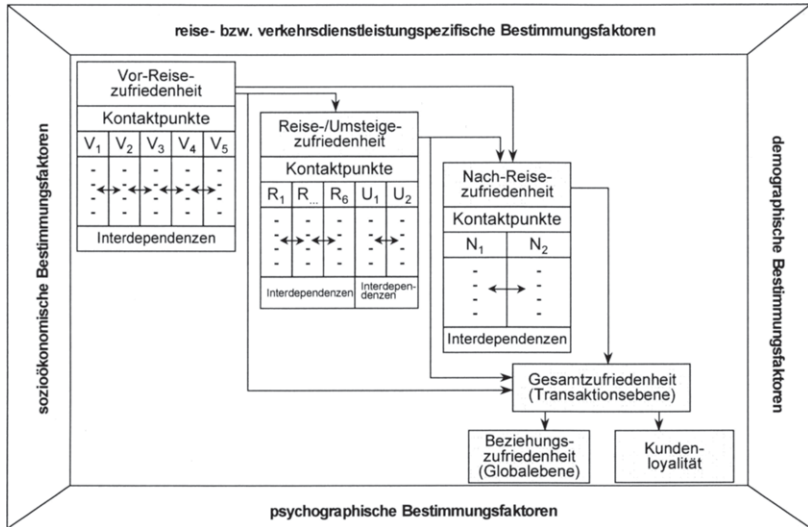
reise- bzw. verkehrsdienstleistungspezifische Bestimmungsfaktoren

sozioökonomische Bestimmungsfaktoren

Vor-Reise-zufriedenheit

Kontaktpunkte

$V_1$ $V_2$ $V_3$ $V_4$ $V_5$

Interdependenzen

Reise-/Umsteige-zufriedenheit

Kontaktpunkte

$R_1$ $R_{...}$ $R_6$ $U_1$ $U_2$

Interdependenzen

Interdependenzen

Nach-Reise-zufriedenheit

Kontaktpunkte

$N_1$ $N_2$

Interdependenzen

demographische Bestimmungsfaktoren

Gesamtzufriedenheit (Transaktionsebene)

Beziehungs-zufriedenheit (Globalebene)

Kunden-loyalität

psychographische Bestimmungsfaktoren